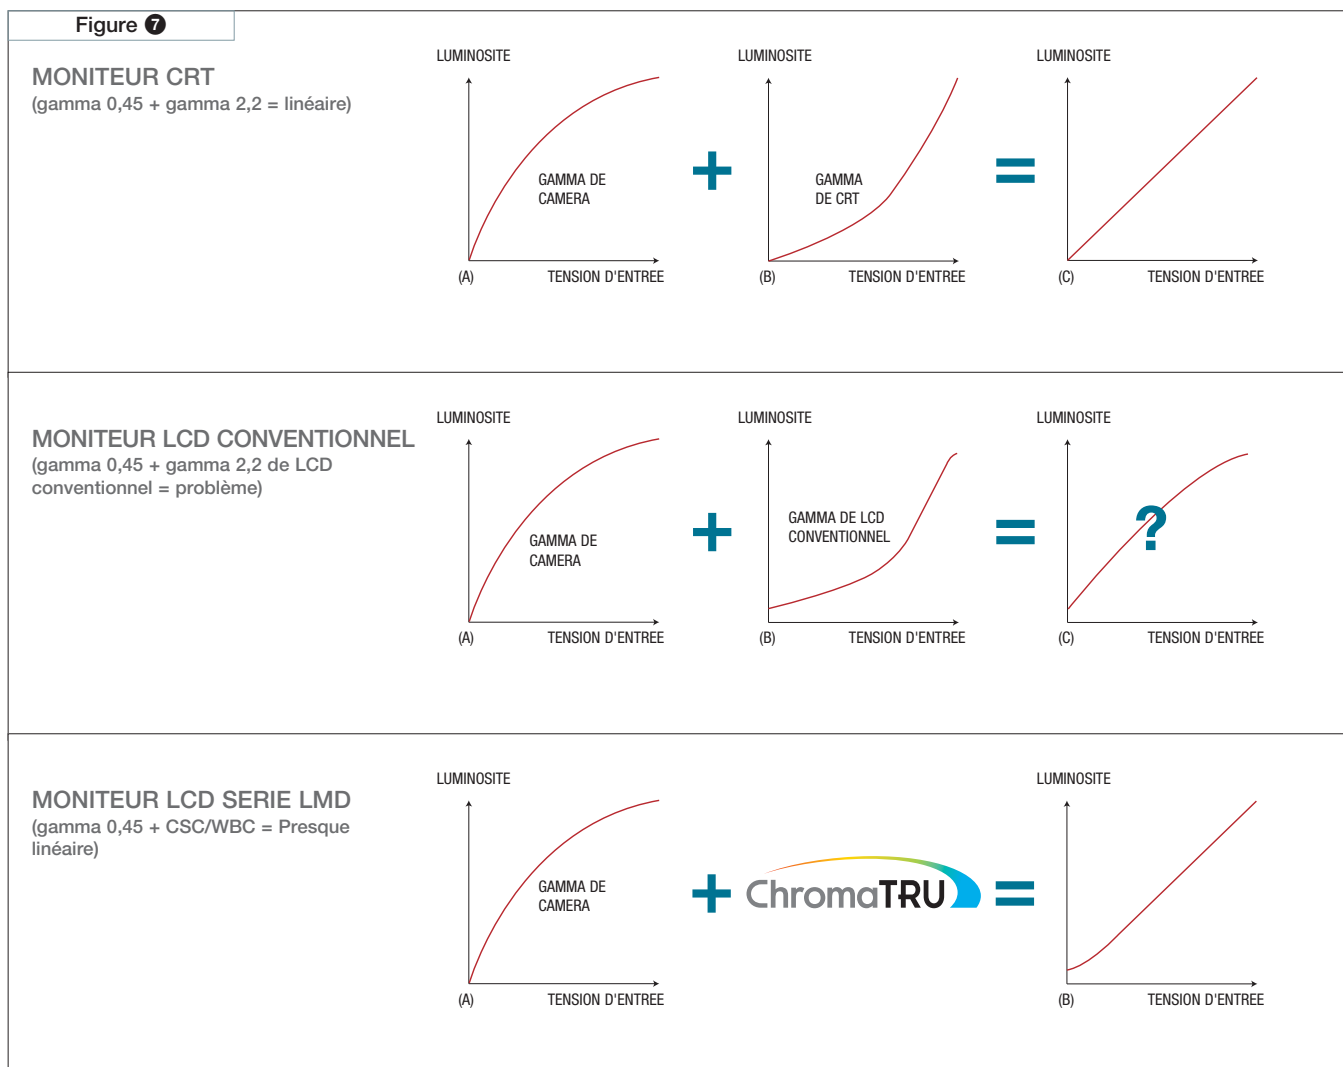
Figure 7

MONITEUR CRT
(gamma 0,45 + gamma 2,2 = linéaire)

LUMINOSITE
GAMMA DE CAMERA
(A) TENSION D'ENTREE

+

LUMINOSITE
GAMMA DE CRT
(B) TENSION D'ENTREE

=

LUMINOSITE
(C) TENSION D'ENTREE

MONITEUR LCD CONVENTIONNEL
(gamma 0,45 + gamma 2,2 de LCD conventionnel = problème)

LUMINOSITE
GAMMA DE CAMERA
(A) TENSION D'ENTREE

+

LUMINOSITE
GAMMA DE LCD CONVENTIONNEL
(B) TENSION D'ENTREE

=

LUMINOSITE
?
(C) TENSION D'ENTREE

MONITEUR LCD SERIE LMD
(gamma 0,45 + CSC/WBC = Presque linéaire)

LUMINOSITE
GAMMA DE CAMERA
(A) TENSION D'ENTREE

+ ChromaTRU =

LUMINOSITE
(B) TENSION D'ENTREE